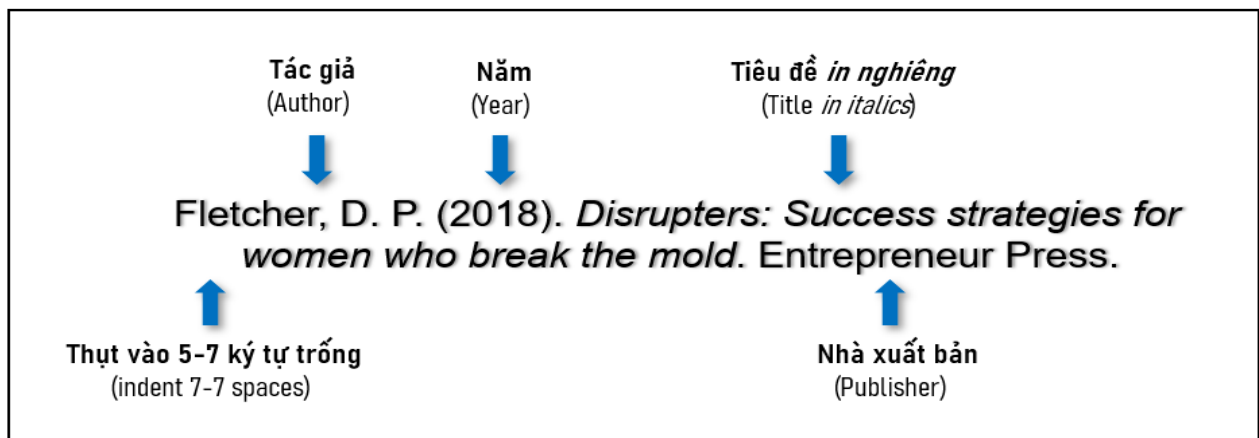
Tác giả
(Author)

Năm
(Year)

Tiêu đề *in nghiêng*
(Title *in italics*)

Fletcher, D. P. (2018). *Disrupters: Success strategies for women who break the mold*. Entrepreneur Press.

Thụt vào 5-7 ký tự trống
(indent 7-7 spaces)

Nhà xuất bản
(Publisher)